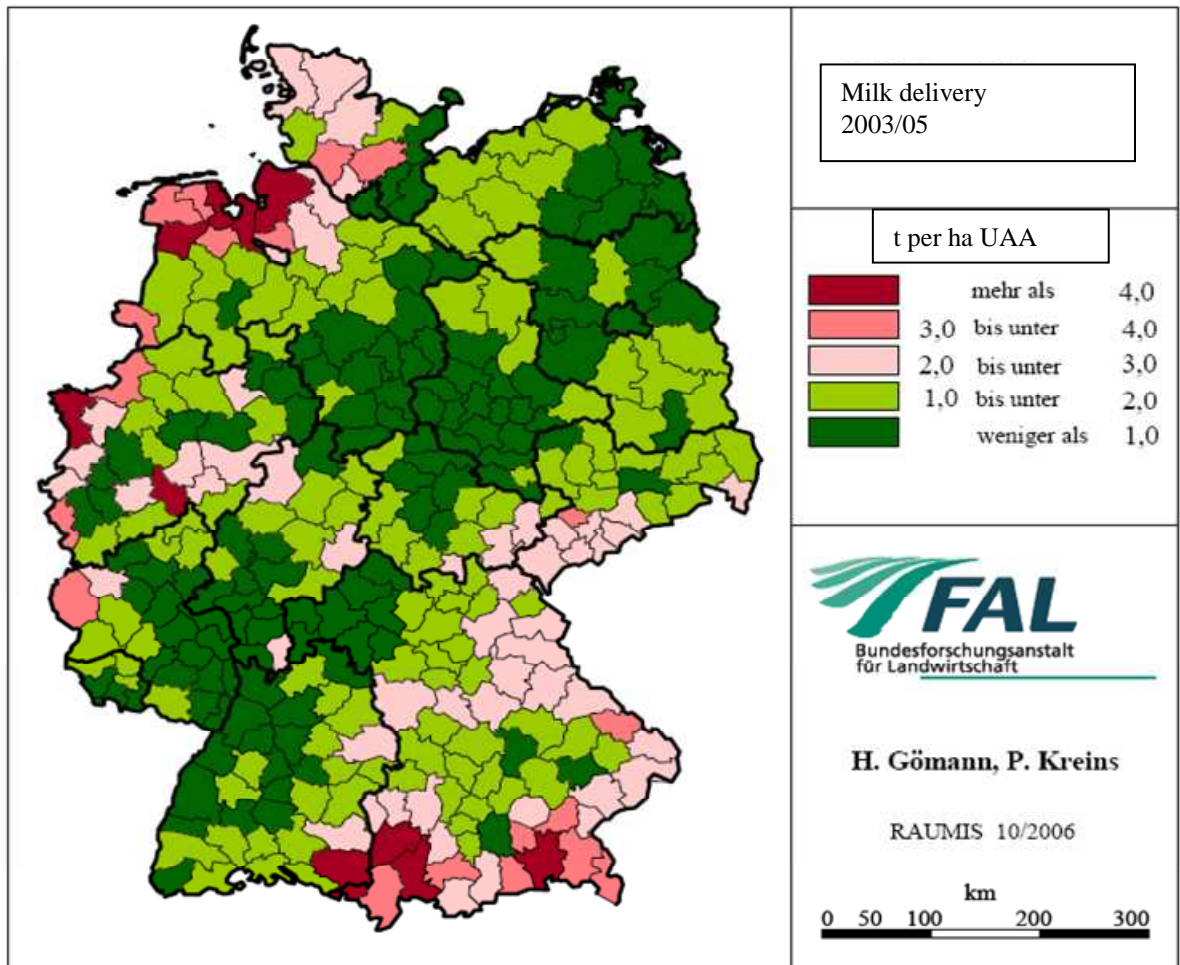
Milk delivery
2003/05

t per ha UAA

| | | |
|---|---|---|
| mehr als | | 4,0 |
| 3,0 | bis unter | 4,0 |
| 2,0 | bis unter | 3,0 |
| 1,0 | bis unter | 2,0 |
| weniger als | | 1,0 |

FAL
Bundesforschungsanstalt für Landwirtschaft

H. Gömann, P. Kreins

RAUMIS 10/2006

km
0 50 100 200 300